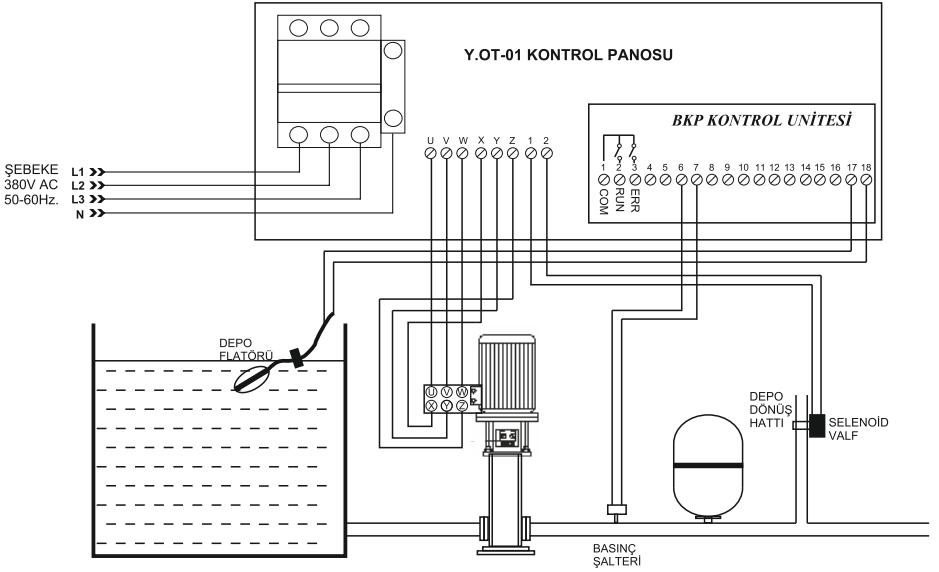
Y.OT-01 KONTROL PANOSU

BKP KONTROL UNİTESİ

U V W X Y Z 1 2

1 2 3 4 5 6 7 8 9 10 11 12 13 14 15 16 17 18

COM RUN ERR

ŞEBEKE 380V AC 50-60Hz.

L1
L2
L3
N

DEPO FLATÖRÜ

U V W
X Y Z

DEPO DÖNÜŞ HATTI

SELENOİD VALF

BASINÇ ŞALTERİ